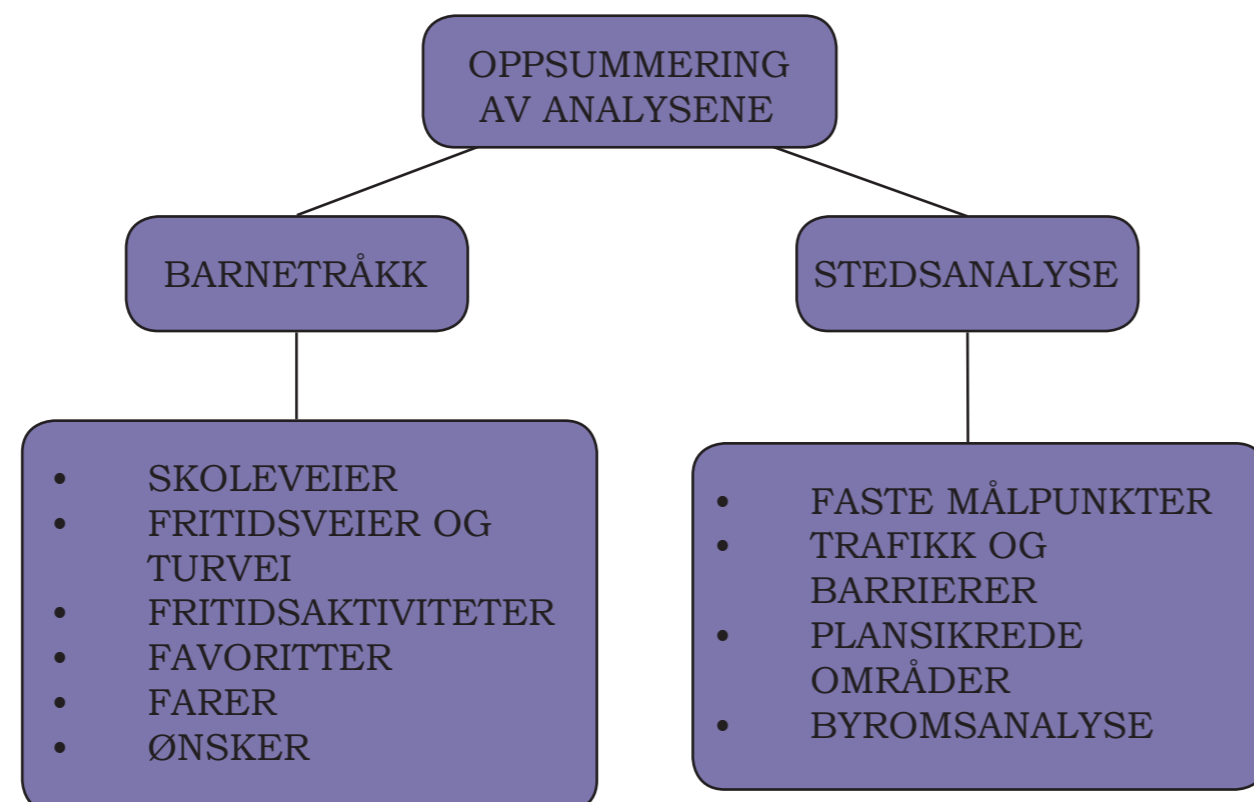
OPPSUMMERING AV ANALYSENE

BARNETRÅKK

STEDSANALYSE

- SKOLEVEIER
- FRITIDSVEIER OG TURVEI
- FRITIDSAKTIVITETER
- FAVORITTER
- FARER
- ØNSKER

- FASTE MÅLPUNKTER
- TRAFIKK OG BARRIERER
- PLANSIKREDE OMRÅDER
- BYROMSANALYSE